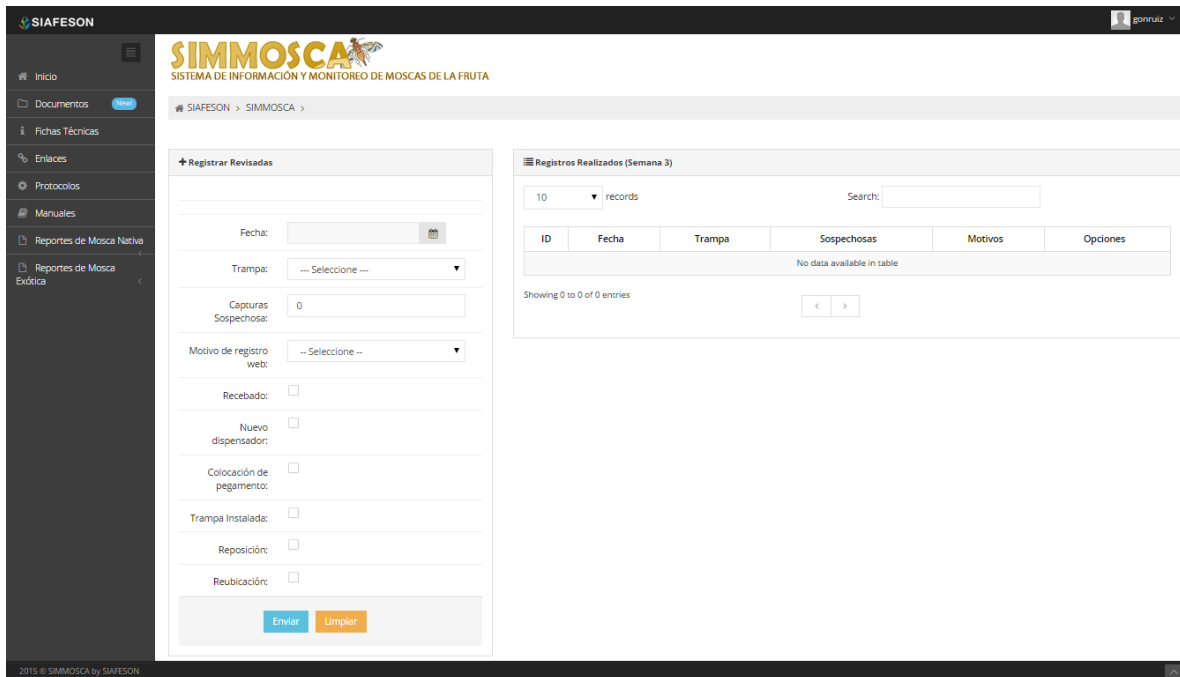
SIAFESON

gonruiz

Inicio

Documentos New!

Fichas Técnicas

Enlaces

Protocolos

Manuales

Reportes de Mosca Nativa

Reportes de Mosca Exótica

SIMMOSCA
SISTEMA DE INFORMACIÓN Y MONITOREO DE MOSCAS DE LA FRUTA

SIAFESON › SIMMOSCA ›

Registrar Revisadas

Fecha:

Trampa: --- Seleccione ---

Capturas Sospechosa: 0

Motivo de registro web: -- Seleccione --

Recebado:

Nuevo dispensador:

Colocación de pegamento:

Trampa Instalada:

Reposición:

Reubicación:

Enviar Limpiar

Registros Realizados (Semana 3)

10 records

Search:

| ID | Fecha | Trampa | Sospechosas | Motivos | Opciones |
|---|---|---|---|---|---|
| No data available in table | | | | | |

Showing 0 to 0 of 0 entries

‹ ›

2015 © SIMMOSCA by SIAFESON